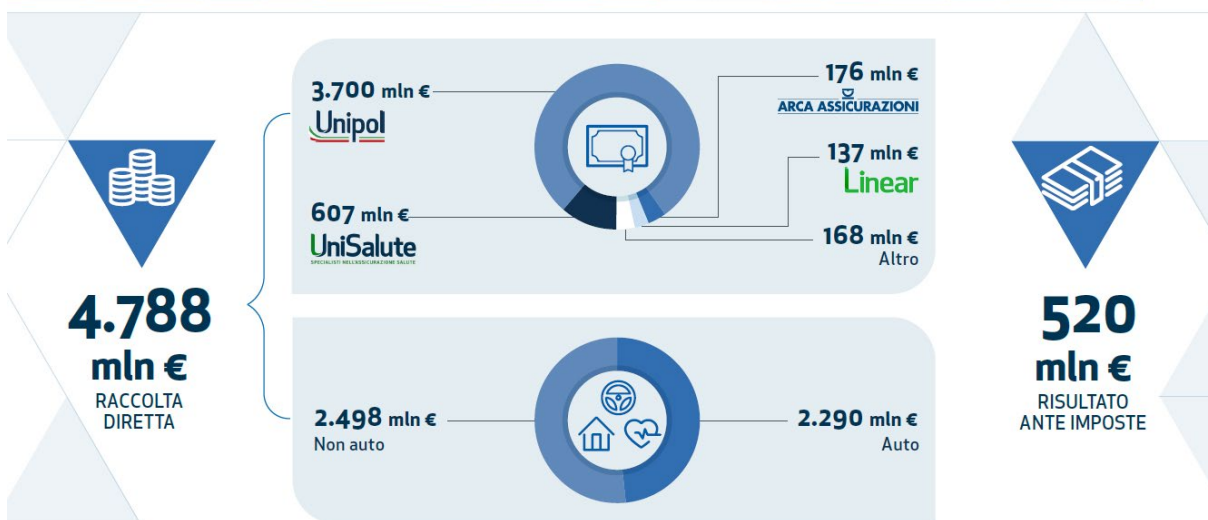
4.788
mln €
RACCOLTA DIRETTA

3.700 mln €
Unipol

607 mln €
UniSalute
SPECIALISTI NELL'ASSICURAZIONE SALUTE

176 mln €
ARCA ASSICURAZIONI

137 mln €
Linear

168 mln €
Altro

2.498 mln €
Non auto

2.290 mln €
Auto

520
mln €
RISULTATO ANTE IMPOSTE